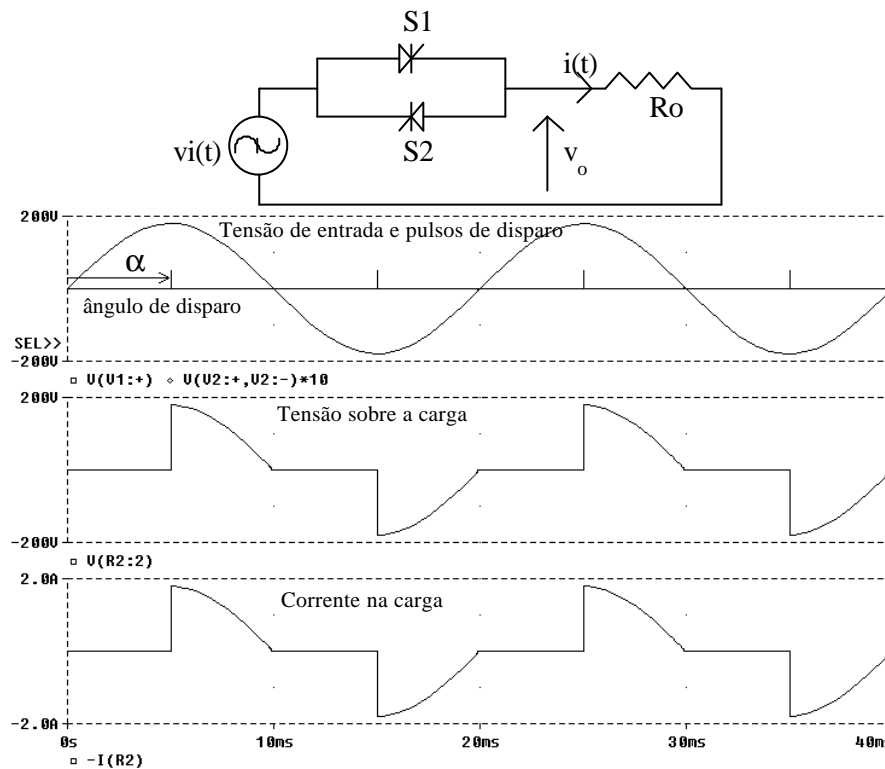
S1

i(t)

Ro

vi(t)

S2

$v_o$

200V

Tensão de entrada e pulsos de disparo

α

ângulo de disparo

SEL>>

-200V

□ V(V1:+) ◇ V(V2:+,V2:-)*10

200V

Tensão sobre a carga

-200V

□ V(R2:2)

2.0A

Corrente na carga

-2.0A

0s

10ms

20ms

30ms

40m

□ -I(R2)